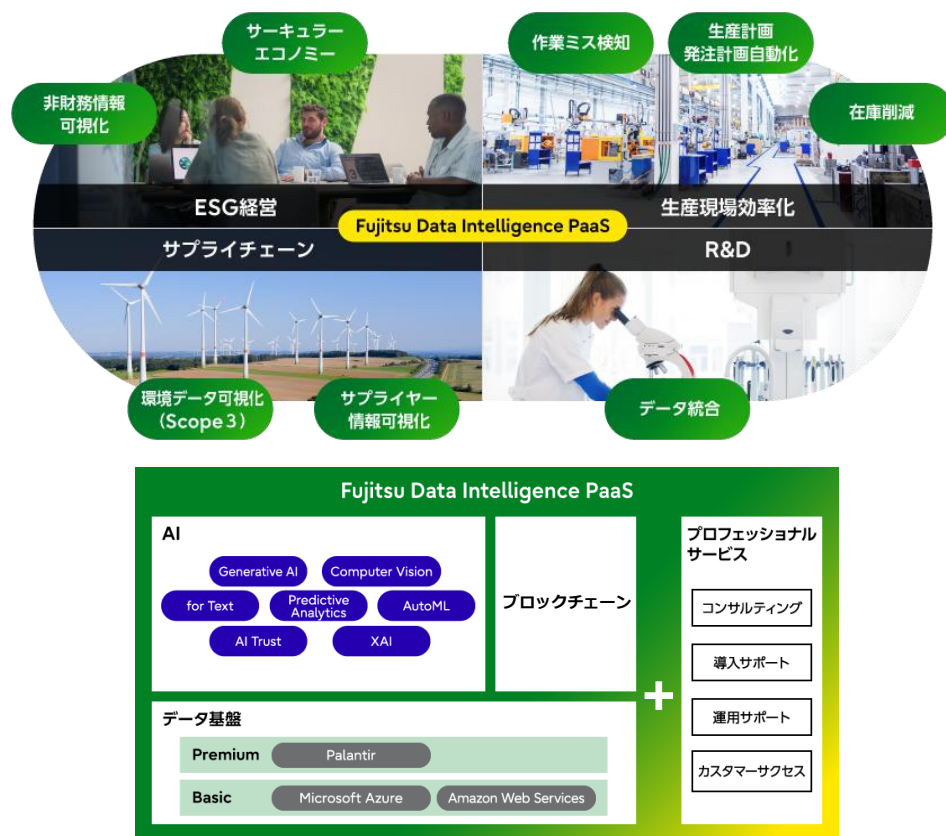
サーキュラーエコノミー

非財務情報可視化

作業ミス検知

生産計画発注計画自動化

在庫削減

ESG経営

生産現場効率化

Fujitsu Data Intelligence PaaS

サプライチェーン

R&D

環境データ可視化（Scope 3）

サプライヤー情報可視化

データ統合

Fujitsu Data Intelligence PaaS

AI

Generative AI

Computer Vision

for Text

Predictive Analytics

AutoML

AI Trust

XAI

ブロックチェーン

プロフェッショナルサービス

コンサルティング

導入サポート

運用サポート

カスタマーサクセス

+

データ基盤

| Premium | Palantir |
|---|---|
| Basic | Microsoft Azure, Amazon Web Services |